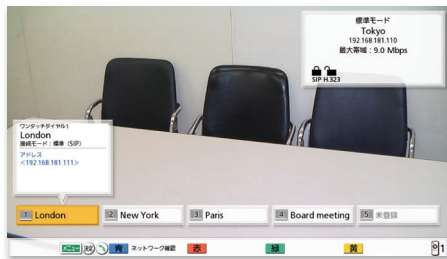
標準モード
Tokyo
192.168.181.110
最大帯域：9.0 Mbps
SIP H.323

ワンタッチダイヤル1
London
接続モード：標準 (SIP)
アドレス
<192.168.181.111>

1 London
2 New York
3 Paris
4 Board meeting
5 未登録

ネットワーク確認
赤
緑
黄
1